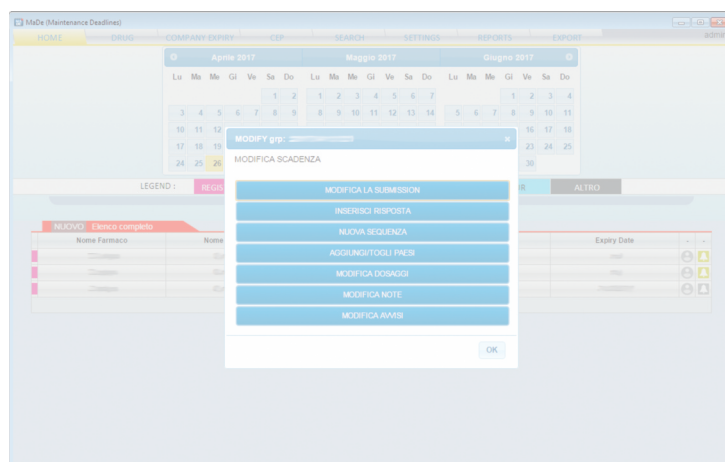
MaDe (Maintenance Deadlines)

HOME DRUG COMPANY EXPIRY CEP SEARCH SETTINGS REPORTS EXPORT

admi

Aprile 2017

| Lu | Ma | Me | Gi | Ve | Sa | Do |
|---|---|---|---|---|---|---|
| | | | | | 1 | 2 |
| 3 | 4 | 5 | 6 | 7 | 8 | 9 |
| 10 | 11 | 12 | | | | |
| 17 | 18 | 19 | | | | |
| 24 | 25 | 26 | | | | |

Maggio 2017

| Lu | Ma | Me | Gi | Ve | Sa | Do |
|---|---|---|---|---|---|---|
| 1 | 2 | 3 | 4 | 5 | 6 | 7 |
| 8 | 9 | 10 | 11 | 12 | 13 | 14 |

Giugno 2017

| Lu | Ma | Me | Gi | Ve | Sa | Do |
|---|---|---|---|---|---|---|
| | | | 1 | 2 | 3 | 4 |
| 5 | 6 | 7 | 8 | 9 | 10 | 11 |
| | | | 15 | 16 | 17 | 18 |
| | | | 22 | 23 | 24 | 25 |
| | | | 29 | 30 | | |

LEGEND : REGIS R ALTRO

NUOVO Elenco completo

Nome Farmaco Nome Expiry Date

MODIFY grp: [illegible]

MODIFICA SCADENZA

MODIFICA LA SUBMISSION

INSERISCI RISPOSTA

NUOVA SEQUENZA

AGGIUNGI/TOGLI PAESI

MODIFICA DOSAGGI

MODIFICA NOTE

MODIFICA AVVISI

OK